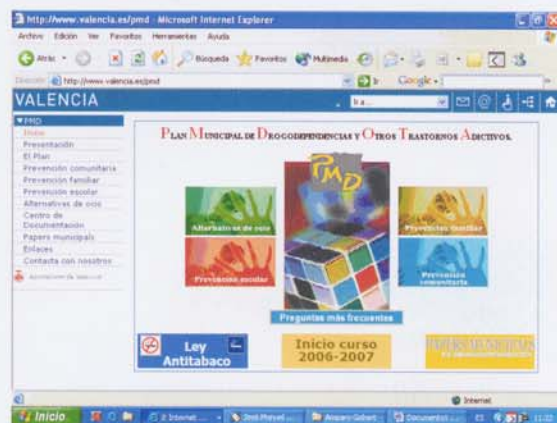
http://www.valencia.es/pmd - Microsoft Internet Explorer

Archivo Edición Ver Favoritos Herramientas Ayuda

Atrás Búsqueda Favoritos Multimedia

Dirección http://www.valencia.es/pmd

Google

VALENCIA

PMD
Inicio
Presentación
El Plan
Prevención comunitaria
Prevención familiar
Prevención escolar
Alternativas de ocio
Centro de Documentación
Papers municipals
Enlaces
Contacta con nosotros
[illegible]

Plan Municipal de Drogodependencias y Otros Trastornos Adictivos.

PMD

Alternativas de ocio

Prevención familiar

Prevención escolar

Prevención comunitaria

Preguntas más frecuentes

Ley Antitabaco

Inicio curso 2006-2007

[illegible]

Internet

Inicio

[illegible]

Documentos

11:22